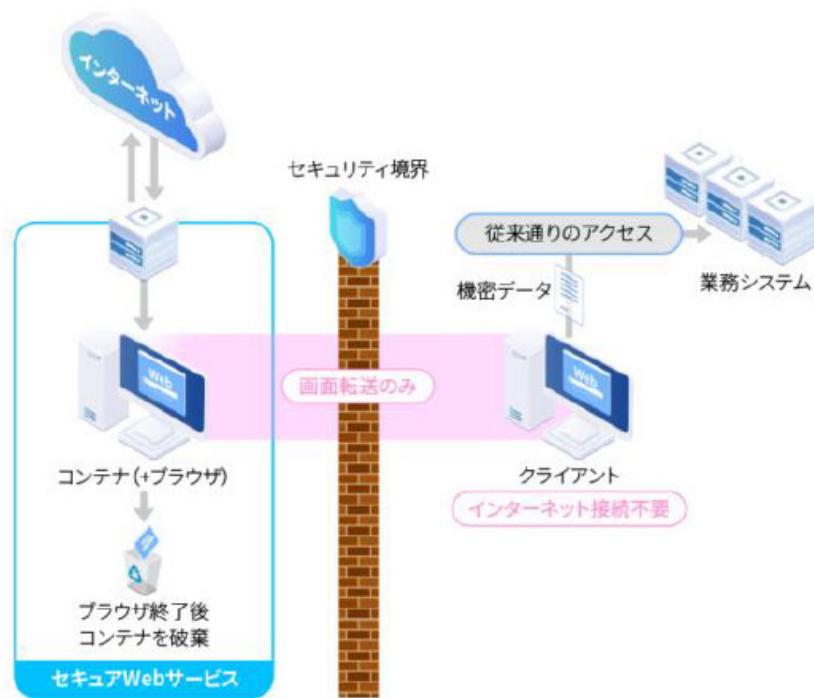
インターネット

セキュリティ境界

従来通りのアクセス

業務システム

機密データ

Web

画面転送のみ

Web

コンテナ(+ブラウザ)

クライアント

インターネット接続不要

ブラウザ終了後
コンテナを破棄

セキュアWebサービス